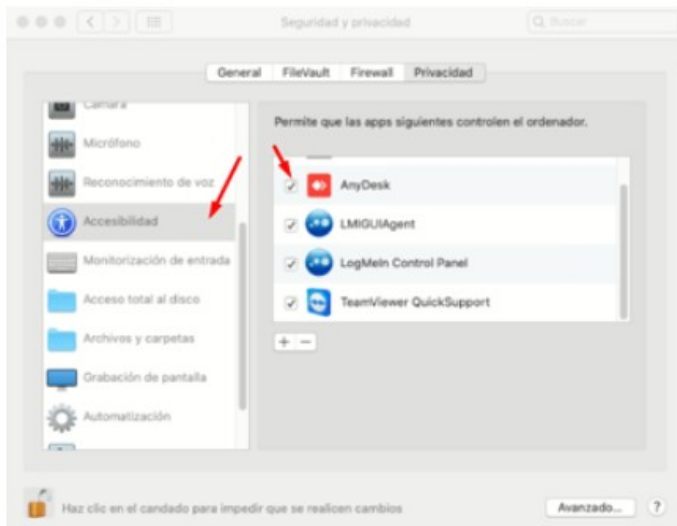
Seguridad y privacidad

Buscar

General FileVault Firewall Privacidad

Cámara

Micrófono

Reconocimiento de voz

Accesibilidad

Monitorización de entrada

Acceso total al disco

Archivos y carpetas

Grabación de pantalla

Automatización

Permite que las apps siguientes controlen el ordenador.

AnyDesk

LMIGUIAgent

LogMeIn Control Panel

TeamViewer QuickSupport

+ −

Haz clic en el candado para impedir que se realicen cambios

Avanzado...

?